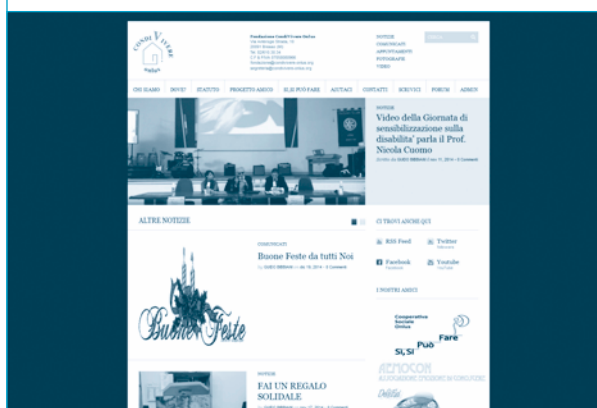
CONDIVIVERE onlus

Fondazione CondiVivere Onlus

NOTIZIE
COMUNICATI
APPUNTAMENTI
FOTOGRAFIE
VIDEO

CHI SIAMO DOVE? STATUTO PROGETTO AMICI SI, SI PUÒ FARE AIUTACI CONTATTI SERVIZI FORUM ADMIN

NOTIZIE

Video della Giornata di sensibilizzazione sulla disabilita' parla il Prof. Nicola Cuomo

ALTRE NOTIZIE

CI TROVI ANCHE QUI

RSS Feed
Twitter
Facebook
Youtube

I NOSTRI AMICI

COMUNICATI

Buone Feste da tutti Noi

Buone Feste

Cooperativa Sociale Onlus

Si, Si Può Fare

AEMOCON

NOTIZIE

FAI UN REGALO SOLIDALE